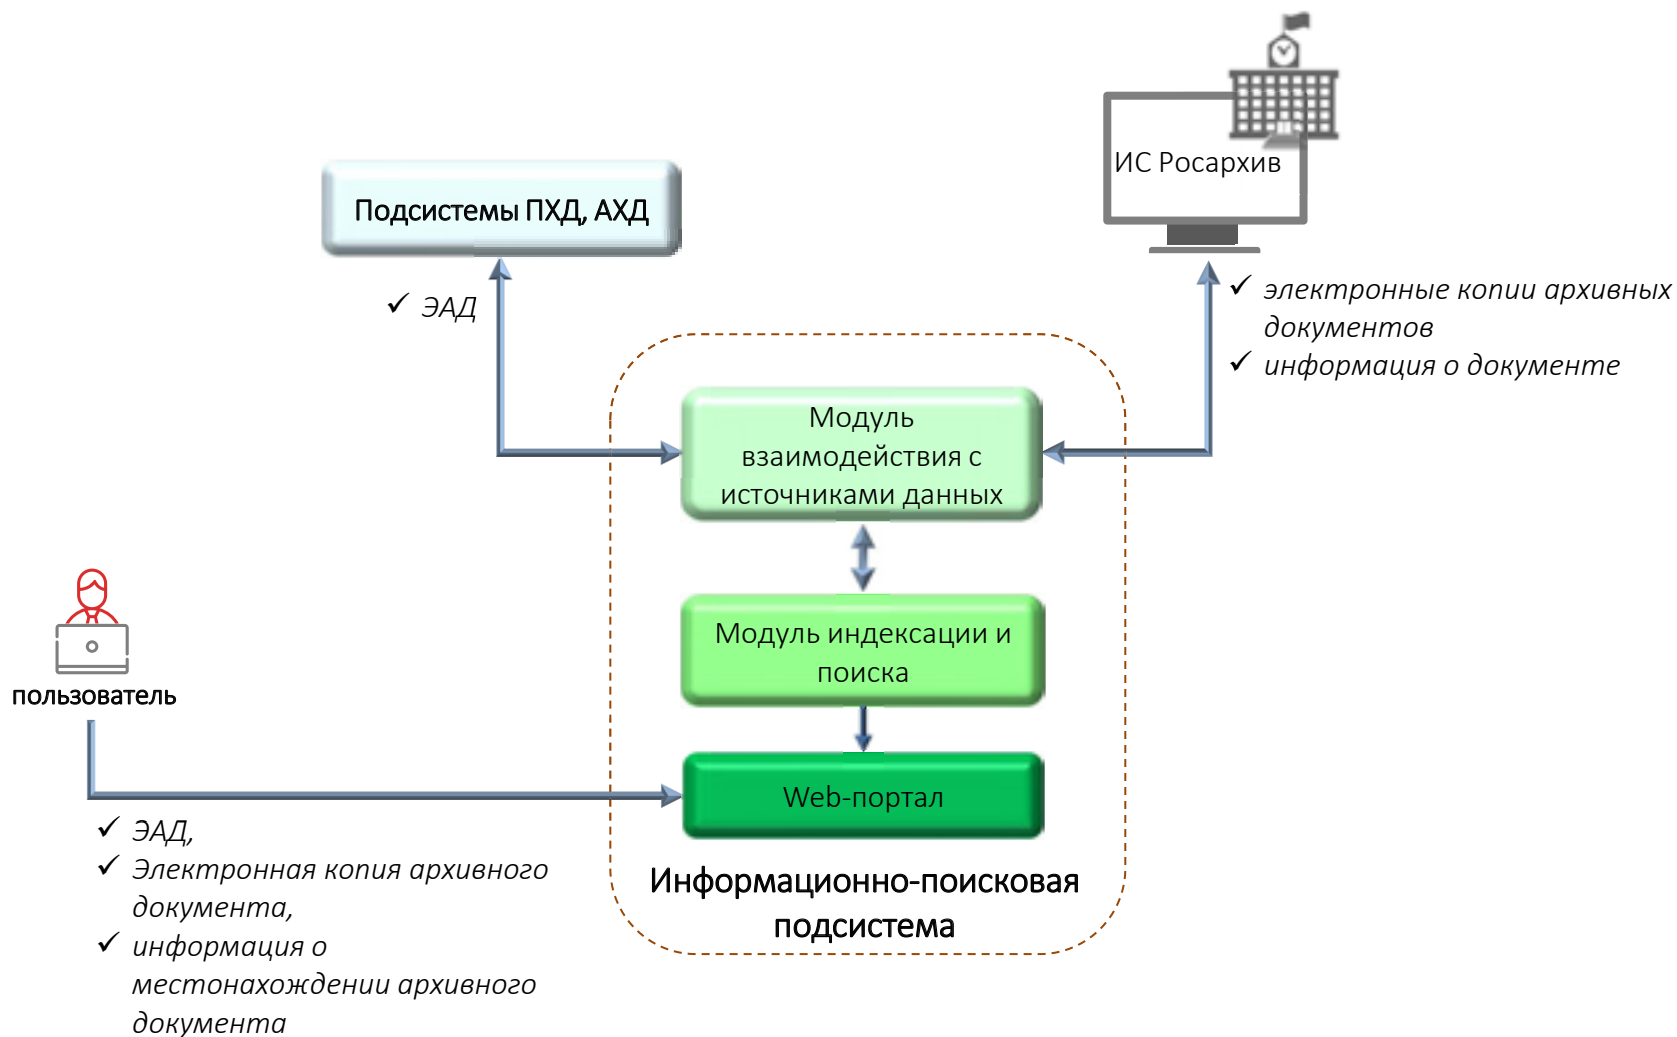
Подсистемы ПХД, АХД

ИС Росархив

✓ ЭАД

✓ электронные копии архивных документов
✓ информация о документе

Модуль взаимодействия с источниками данных

Модуль индексации и поиска

Web-портал

Информационно-поисковая подсистема

пользователь

✓ ЭАД,
✓ Электронная копия архивного документа,
✓ информация о местонахождении архивного документа